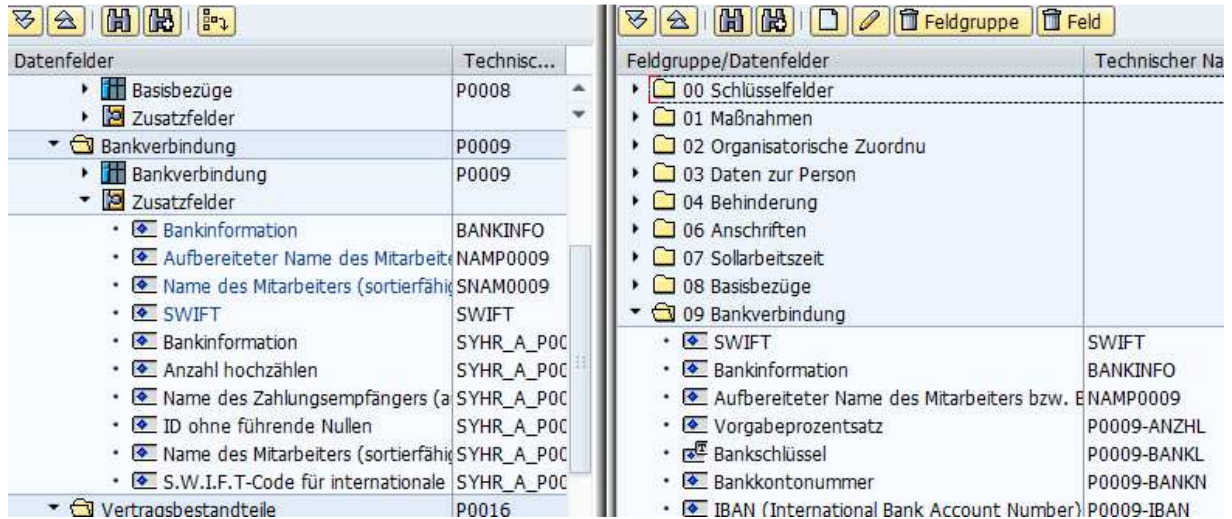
| Datenfelder | Technisc... |
|---|---|
| Basisbezüge | P0008 |
| Zusatzfelder | |
| Bankverbindung | P0009 |
| Bankverbindung | P0009 |
| Zusatzfelder | |
| Bankinformation | BANKINFO |
| Aufbereiteter Name des Mitarbeite | NAMP0009 |
| Name des Mitarbeiters (sortierfähig | SNAM0009 |
| SWIFT | SWIFT |
| Bankinformation | SYHR_A_P00 |
| Anzahl hochzählen | SYHR_A_P00 |
| Name des Zahlungsempfängers (a | SYHR_A_P00 |
| ID ohne führende Nullen | SYHR_A_P00 |
| Name des Mitarbeiters (sortierfähig | SYHR_A_P00 |
| S.W.I.F.T-Code für internationale | SYHR_A_P00 |
| Vertragsbestandteile | P0016 |

Feldgruppe Feld

| Feldgruppe/Datenfelder | Technischer Na |
|---|---|
| 00 Schlüsselfelder | |
| 01 Maßnahmen | |
| 02 Organisatorische Zuordnu | |
| 03 Daten zur Person | |
| 04 Behinderung | |
| 06 Anschriften | |
| 07 Sollarbeitszeit | |
| 08 Basisbezüge | |
| 09 Bankverbindung | |
| SWIFT | SWIFT |
| Bankinformation | BANKINFO |
| Aufbereiteter Name des Mitarbeiters bzw. E | NAMP0009 |
| Vorgabeprozentsatz | P0009-ANZHL |
| Bankschlüssel | P0009-BANKL |
| Bankkontonummer | P0009-BANKN |
| IBAN (International Bank Account Number) | P0009-IBAN |